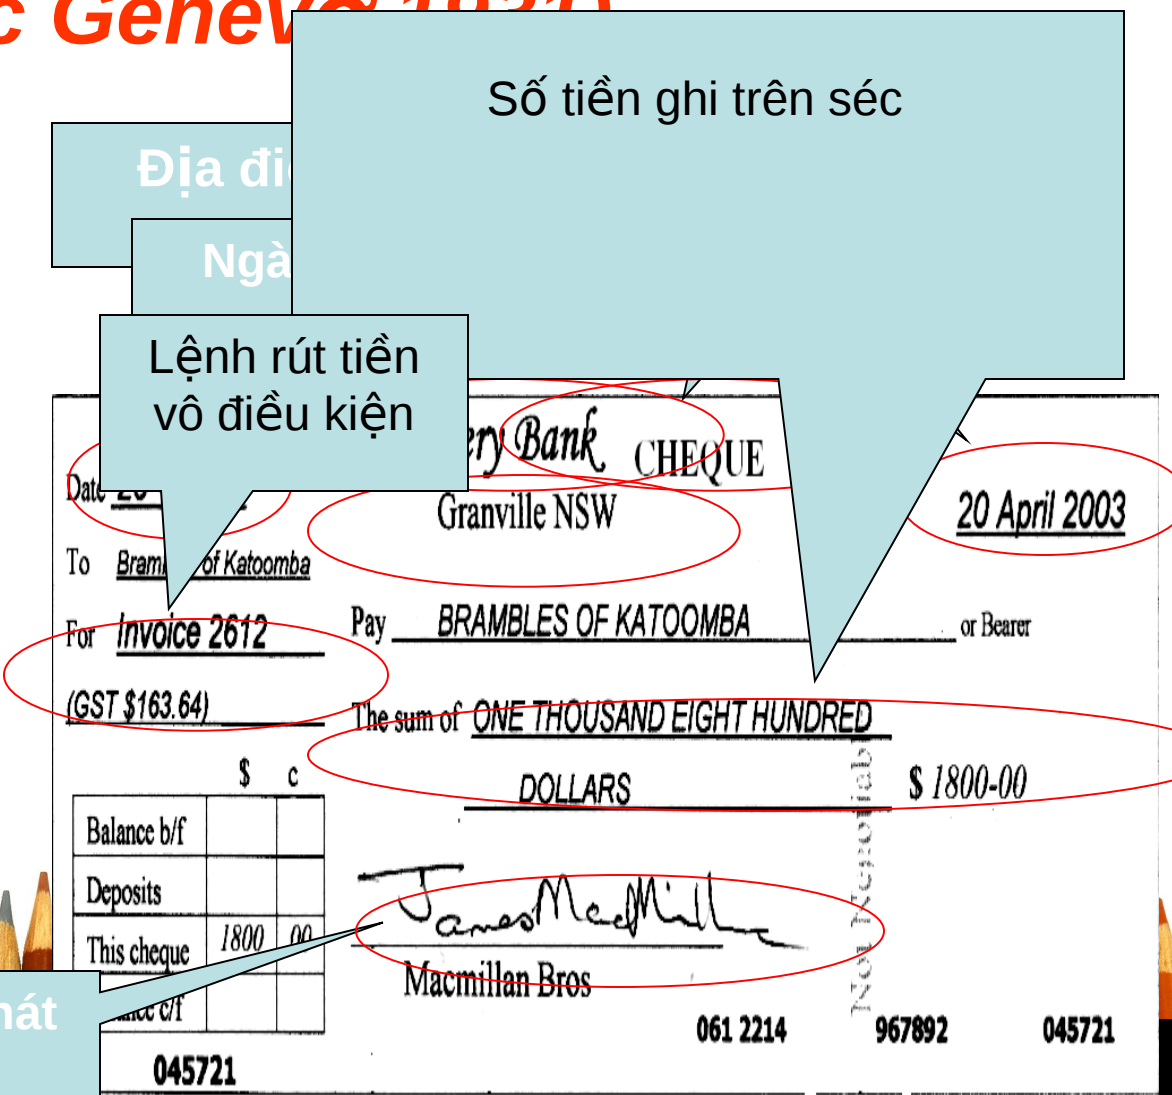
c Geneve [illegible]

Số tiền ghi trên séc

Địa đi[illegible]

Ngà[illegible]

Lệnh rút tiền vô điều kiện

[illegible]ry Bank CHEQUE

Granville NSW

20 April 2003

Date 20 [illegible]

To Bram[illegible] of Katoomba

For Invoice 2612

(GST $163.64)

Pay BRAMBLES OF KATOOMBA or Bearer

The sum of ONE THOUSAND EIGHT HUNDRED DOLLARS

$ 1800-00

Not Negotiable

| | $ | c |
|---|---|---|
| Balance b/f | | |
| Deposits | | |
| This cheque | 1800 | 00 |
| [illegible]nce c/f | | |

045721

James McMillan

Macmillan Bros

061 2214 967892 045721

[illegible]hát